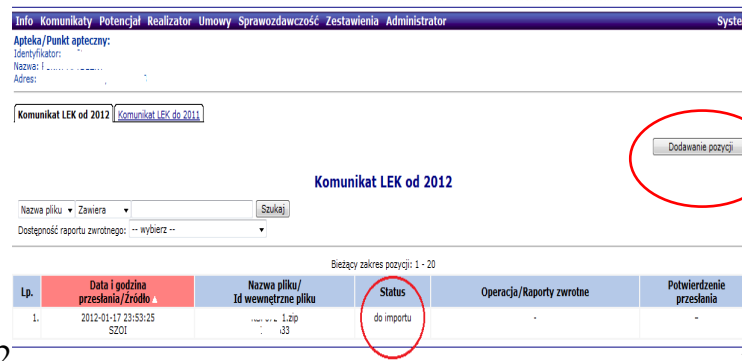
Info Komunikaty Potencjał Realizator Umowy Sprawozdawczość Zestawienia Administrator Syste

Apteka/Punkt apteczny:
Identyfikator:
Nazwa: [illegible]
Adres:

Komunikat LEK od 2012 | Komunikat LEK do 2011

Dodawanie pozycji

Komunikat LEK od 2012

Nazwa pliku ▾ Zawiera ▾ Szukaj
Dostępność raportu zwrotnego: -- wybierz --

Bieżący zakres pozycji: 1 - 20

| Lp. | Data i godzina przesłania/Źródło | Nazwa pliku/ Id wewnętrzne pliku | Status | Operacja/Raporty zwrotne | Potwierdzenie przesłania |
|---|---|---|---|---|---|
| 1. | 2012-01-17 23:53:25 SZOI | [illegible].zip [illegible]33 | do importu | - | - |

2